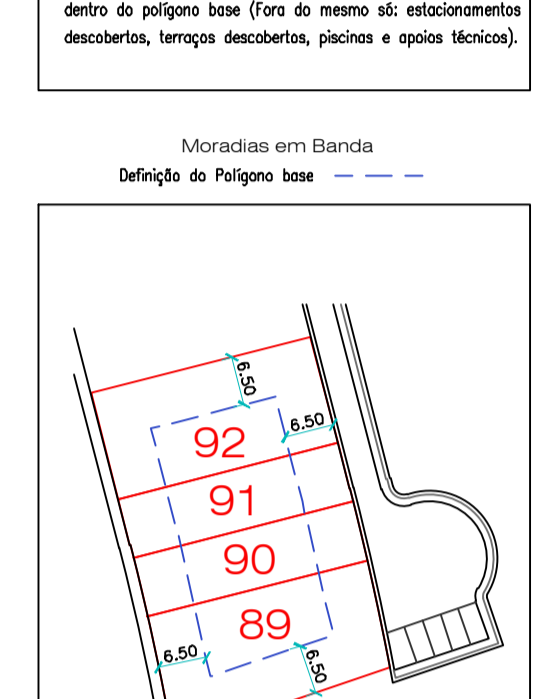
dentro do polígono base (Fora do mesmo só: estacionamentos descobertos, terraços descobertos, piscinas e apoios técnicos).

Moradias em Banda

Definição do Polígono base

6.50
6.50
92
91
90
89
6.50
6.50